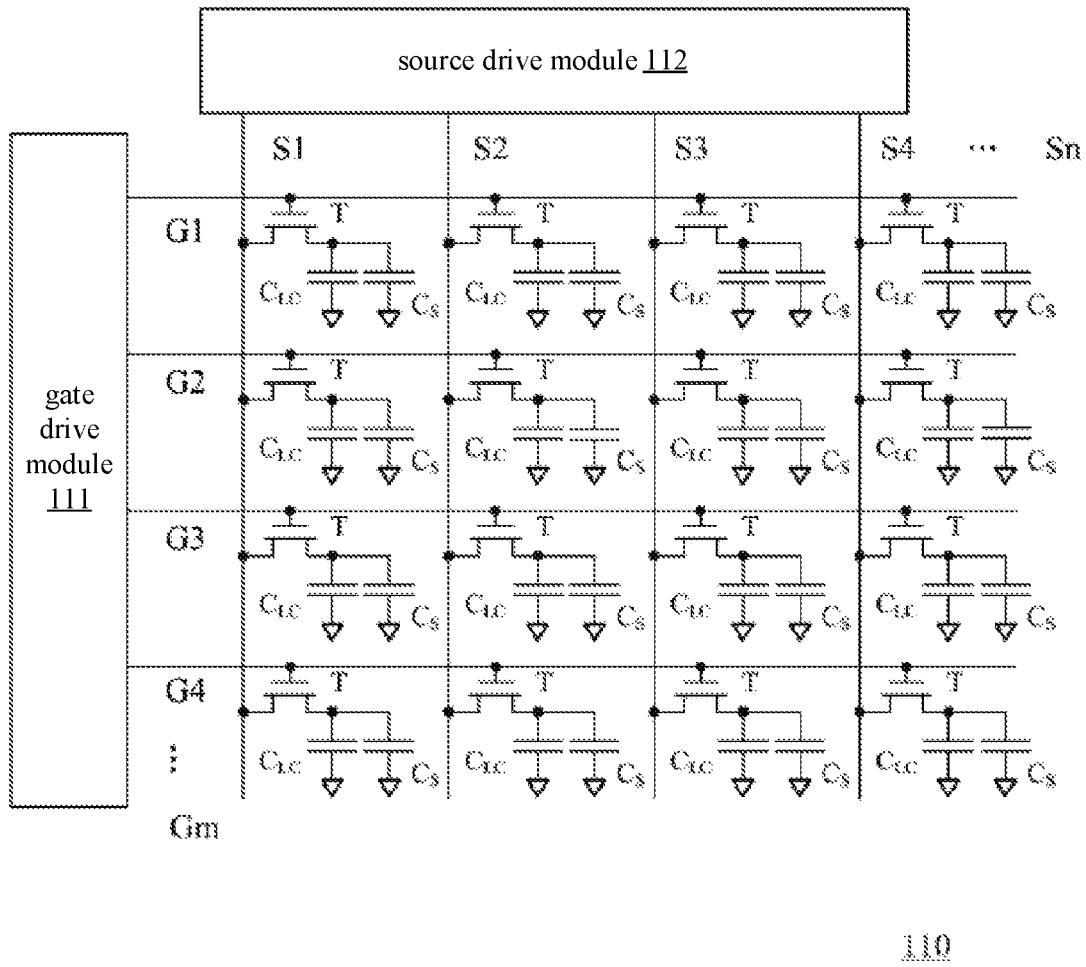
source drive module 112

S1 S2 S3 S4 ··· Sn

gate drive module 111

G1
T $C_{LC}$ $C_S$ T $C_{LC}$ $C_S$ T $C_{LC}$ $C_S$ T $C_{LC}$ $C_S$

G2
T $C_{LC}$ $C_S$ T $C_{LC}$ $C_S$ T $C_{LC}$ $C_S$ T $C_{LC}$ $C_S$

G3
T $C_{LC}$ $C_S$ T $C_{LC}$ $C_S$ T $C_{LC}$ $C_S$ T $C_{LC}$ $C_S$

G4
T $C_{LC}$ $C_S$ T $C_{LC}$ $C_S$ T $C_{LC}$ $C_S$ T $C_{LC}$ $C_S$

⋮

Gm

110